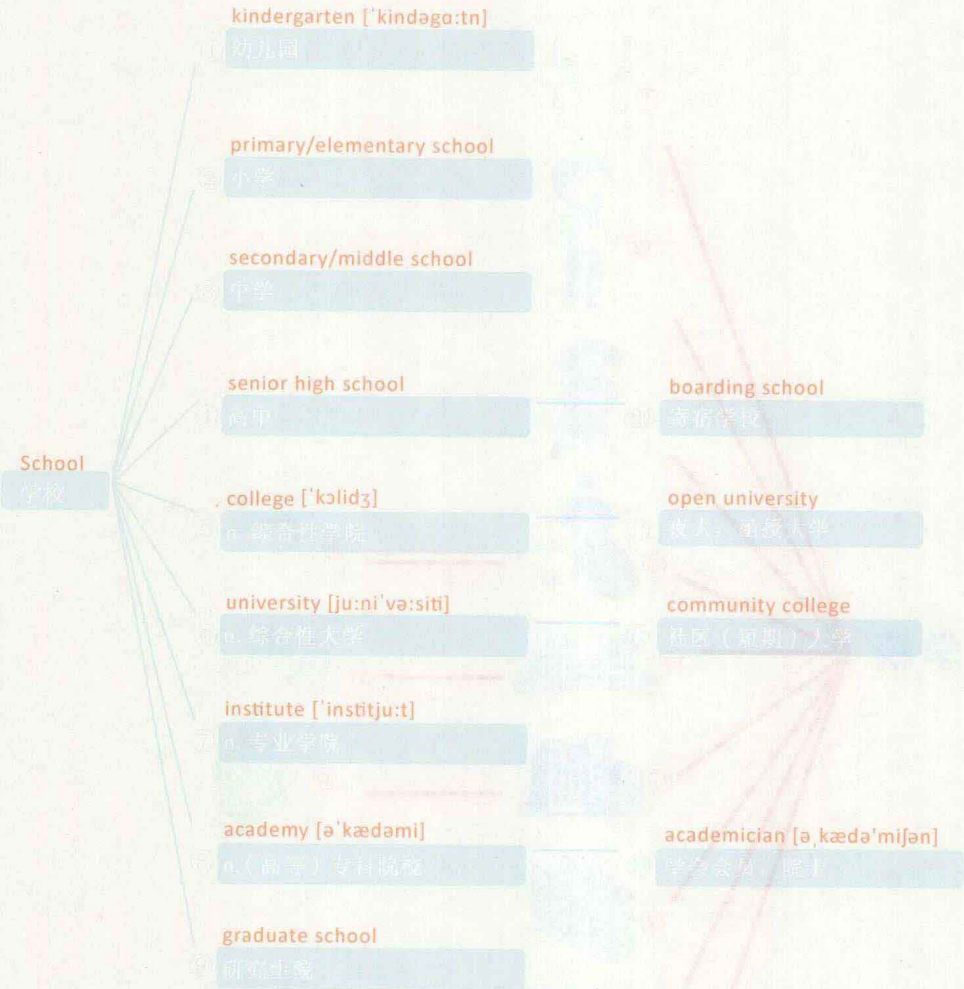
School
学校

kindergarten [ˈkindəgɑ:tn]
① 幼儿园

primary/elementary school
② 小学

secondary/middle school
③ 中学

senior high school
④ 高中

college [ˈkɔlidʒ]
⑤ n. 综合性学院

university [ju:niˈvə:siti]
⑥ n. 综合性大学

institute [ˈinstitju:t]
⑦ n. 专业学院

academy [əˈkædəmi]
⑧ n.（高等）专科院校

graduate school
⑨ 研究生院

boarding school
⑩ 寄宿学校

open university
⑪ 电大，函授大学

community college
社区（短期）大学

academician [əˌkædəˈmiʃən]
学会会员，院士